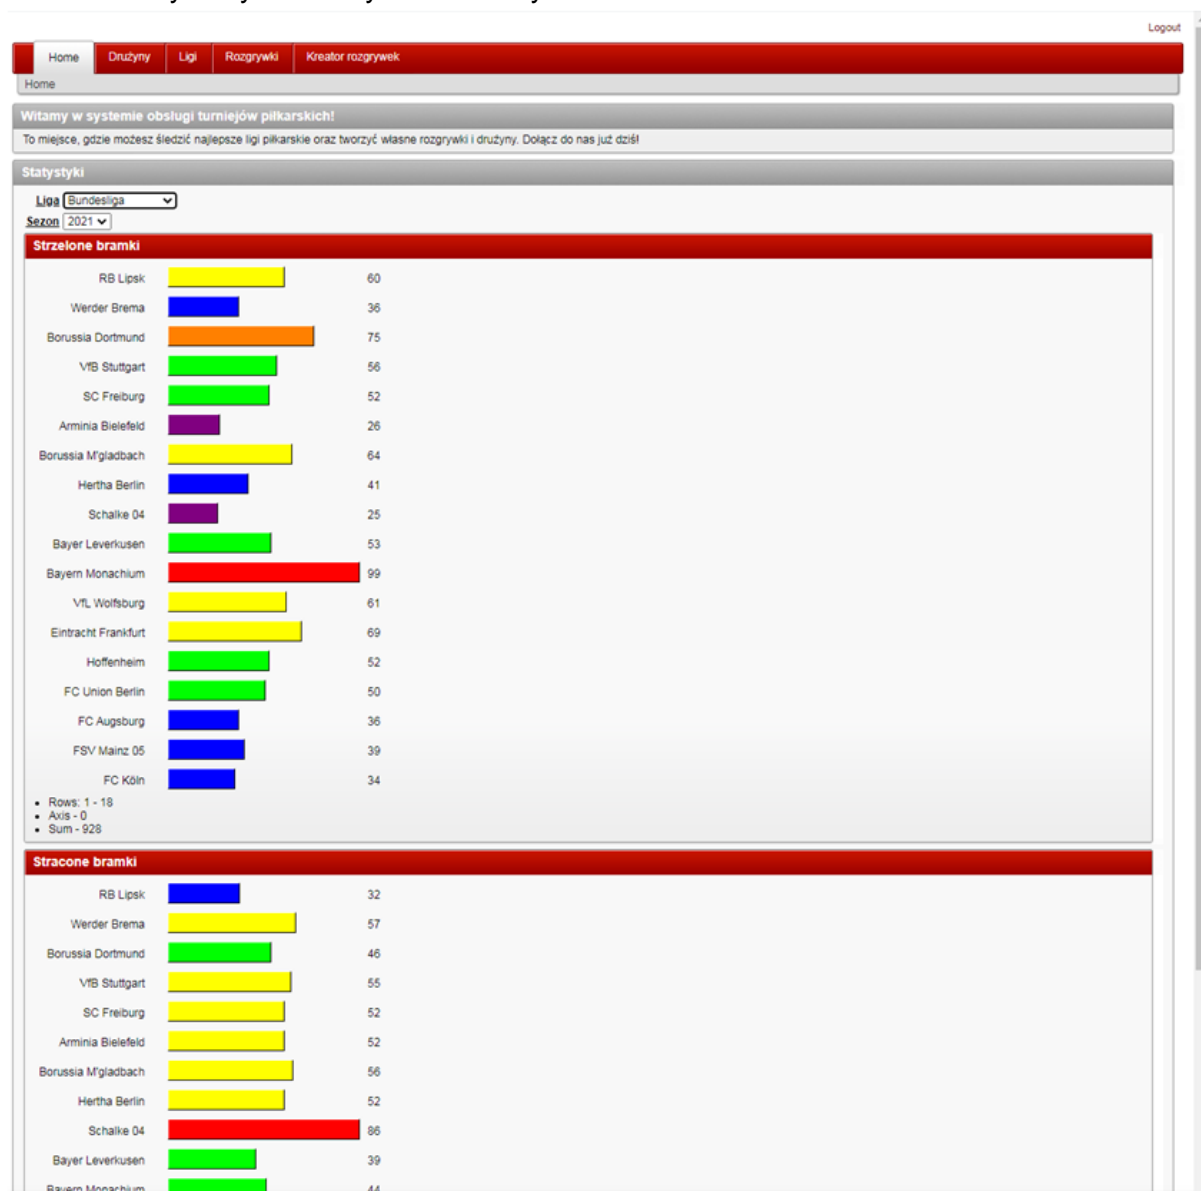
Logout

Home | Drużyny | Ligi | Rozgrywki | Kreator rozgrywek

Home

Witamy w systemie obsługi turniejów piłkarskich!

To miejsce, gdzie możesz śledzić najlepsze ligi piłkarskie oraz tworzyć własne rozgrywki i drużyny. Dołącz do nas już dziś!

Statystyki

Liga Bundesliga

Sezon 2021

Strzelone bramki

| | |
|---|---|
| RB Lipsk | 60 |
| Werder Brema | 36 |
| Borussia Dortmund | 75 |
| VfB Stuttgart | 56 |
| SC Freiburg | 52 |
| Arminia Bielefeld | 26 |
| Borussia M'gladbach | 64 |
| Hertha Berlin | 41 |
| Schalke 04 | 25 |
| Bayer Leverkusen | 53 |
| Bayern Monachium | 99 |
| VfL Wolfsburg | 61 |
| Eintracht Frankfurt | 69 |
| Hoffenheim | 52 |
| FC Union Berlin | 50 |
| FC Augsburg | 36 |
| FSV Mainz 05 | 39 |
| FC Köln | 34 |

- Rows: 1 - 18
- Axis - 0
- Sum - 928

Stracone bramki

| | |
|---|---|
| RB Lipsk | 32 |
| Werder Brema | 57 |
| Borussia Dortmund | 46 |
| VfB Stuttgart | 55 |
| SC Freiburg | 52 |
| Arminia Bielefeld | 52 |
| Borussia M'gladbach | 56 |
| Hertha Berlin | 52 |
| Schalke 04 | 86 |
| Bayer Leverkusen | 39 |
| Bayern Monachium | 44 |